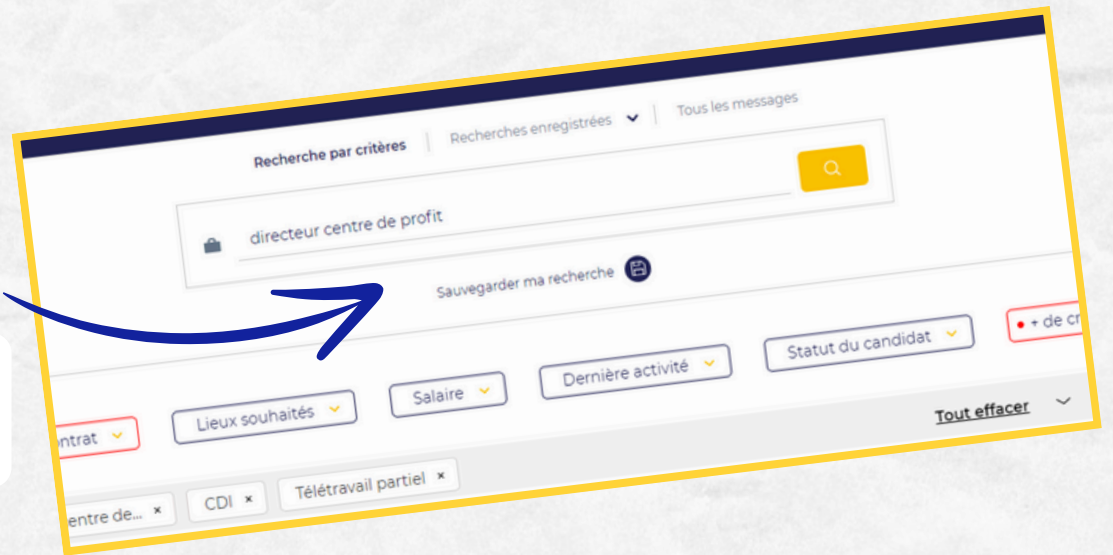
Recherche par critères | Recherches enregistrées | Tous les messages

directeur centre de profit

Sauvegarder ma recherche

+ de cr

ontrat
Lieux souhaités
Salaire
Dernière activité
Statut du candidat

Tout effacer

entre de... ×
CDI ×
Télétravail partiel ×